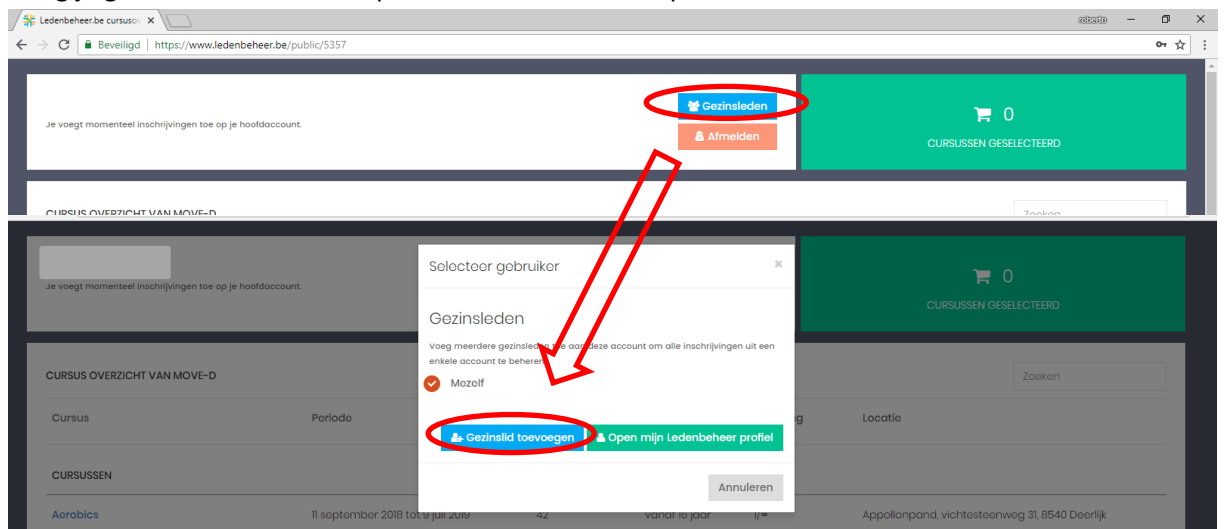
Ledenbeheer.be cursusov ×

roberto

Beveiligd | https://www.ledenbeheer.be/public/5357

Je voegt momenteel inschrijvingen toe op je hoofdaccount.

Gezinsleden

Afmelden

0

CURSUSSEN GESELECTEERD

CURSUS OVERZICHT VAN MOVE-D

Zoeken

Je voegt momenteel inschrijvingen toe op je hoofdaccount.

Selecteer gebruiker

×

Gezinsleden

Voeg meerdere gezinsleden toe aan deze account om alle inschrijvingen uit een enkele account te beheren.

Mozolf

Gezinslid toevoegen

Open mijn Ledenbeheer profiel

Annuleren

0

CURSUSSEN GESELECTEERD

CURSUS OVERZICHT VAN MOVE-D

Zoeken

Cursus

Periode

Locatie

CURSUSSEN

Aerobics

11 september 2018 tot 9 juli 2019

42

vanaf 16 jaar

Appollonpand, vichtesteenweg 31, 8540 Deerlijk